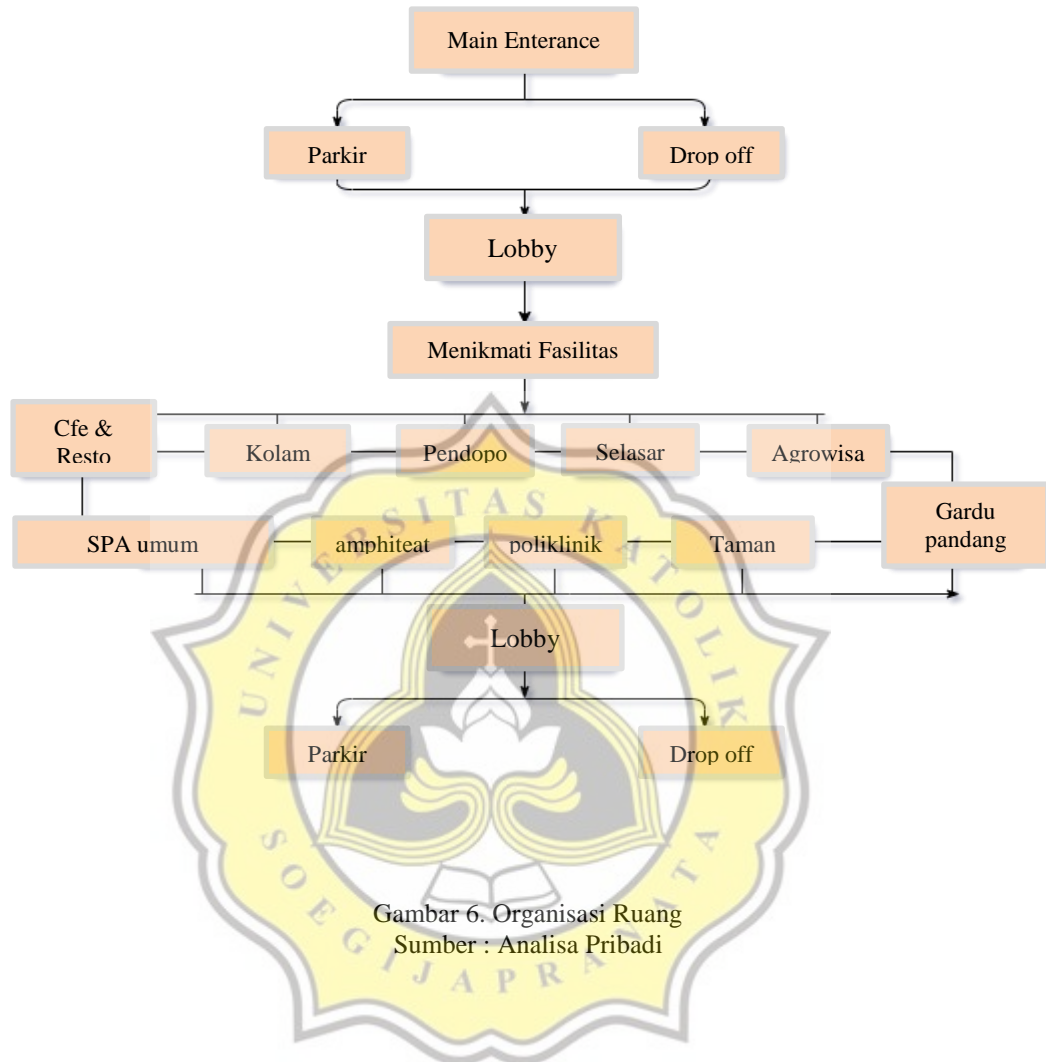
Main Enterance

Parkir

Drop off

Lobby

Menikmati Fasilitas

Cfe & Resto

Kolam

Pendopo

Selasar

Agrowisa

SPA umum

amphiteat

poliklinik

Taman

Gardu pandang

Lobby

Parkir

Drop off

UNIVERSITAS KATOLIK SOEGIJAPRANATA

Gambar 6. Organisasi Ruang
Sumber : Analisa Pribadi